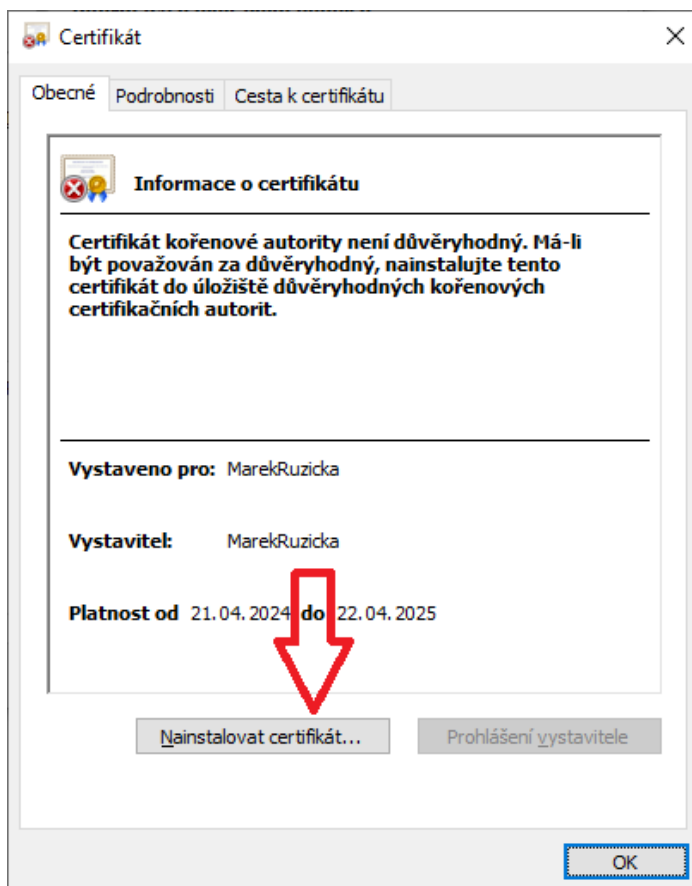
Certifikát

Obecné | Podrobnosti | Cesta k certifikátu

Informace o certifikátu

Certifikát kořenové autority není důvěryhodný. Má-li být považován za důvěryhodný, nainstalujte tento certifikát do úložiště důvěryhodných kořenových certifikačních autorit.

Vystaveno pro: MarekRuzicka

Vystavitel: MarekRuzicka

Platnost od 21. 04. 2024 do 22. 04. 2025

Nainstalovat certifikát...

Prohlášení vystavitele

OK